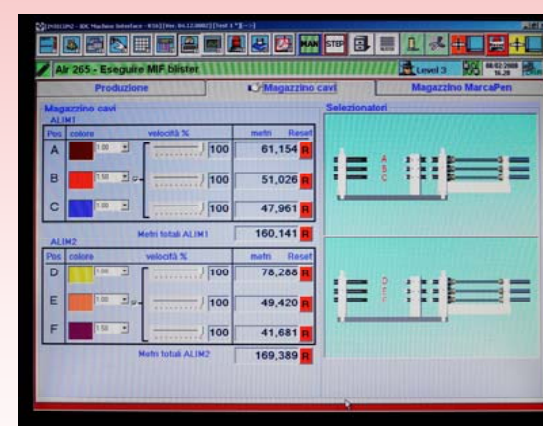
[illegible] - SDC Machine Interface - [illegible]

MAN STEP

Air 265 - Eseguire MIF blister

Level 3

Produzione

Magazzino cavi

Magazzino MarcaPen

Magazzino cavi

ALIM1

| Pos | colore | velocità % | | metri | Reset |
|---|---|---|---|---|---|
| A | 1.00 | | 100 | 61,154 | R |
| B | 1.50 | | 100 | 51,026 | R |
| C | | | 100 | 47,961 | R |

Metri totali ALIM1 160,141 R

ALIM2

| Pos | colore | velocità % | | metri | Reset |
|---|---|---|---|---|---|
| D | 1.00 | | 100 | 78,288 | R |
| E | 1.00 | | 100 | 49,420 | R |
| F | 1.50 | | 100 | 41,681 | R |

Metri totali ALIM2 169,389 R

Selezionatori

A
B
C

D
E
F